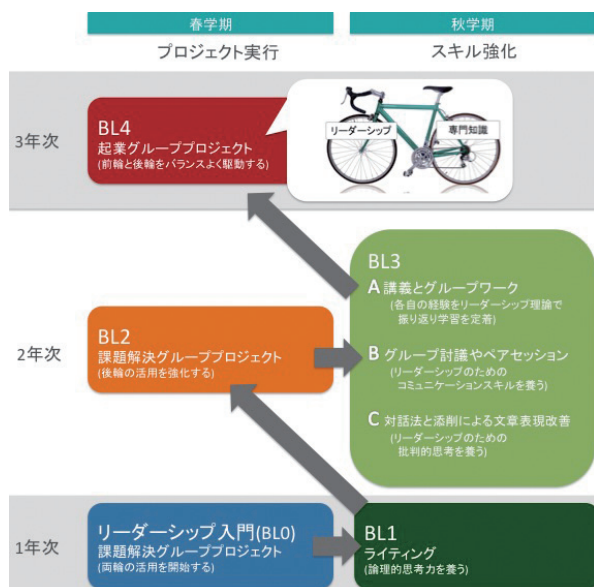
春学期
プロジェクト実行

秋学期
スキル強化

3年次

BL4
起業グループプロジェクト
(前輪と後輪をバランスよく駆動する)

リーダーシップ
専門知識

2年次

BL2
課題解決グループプロジェクト
(後輪の活用を強化する)

BL3
A 講義とグループワーク
(各自の経験をリーダーシップ理論で振り返り学習を定着)

B グループ討議やペアセッション
(リーダーシップのためのコミュニケーションスキルを養う)

C 対話法と添削による文章表現改善
(リーダーシップのための批判的思考を養う)

1年次

リーダーシップ入門(BL0)
課題解決グループプロジェクト
(両輪の活用を開始する)

BL1
ライティング
(論理的思考力を養う)